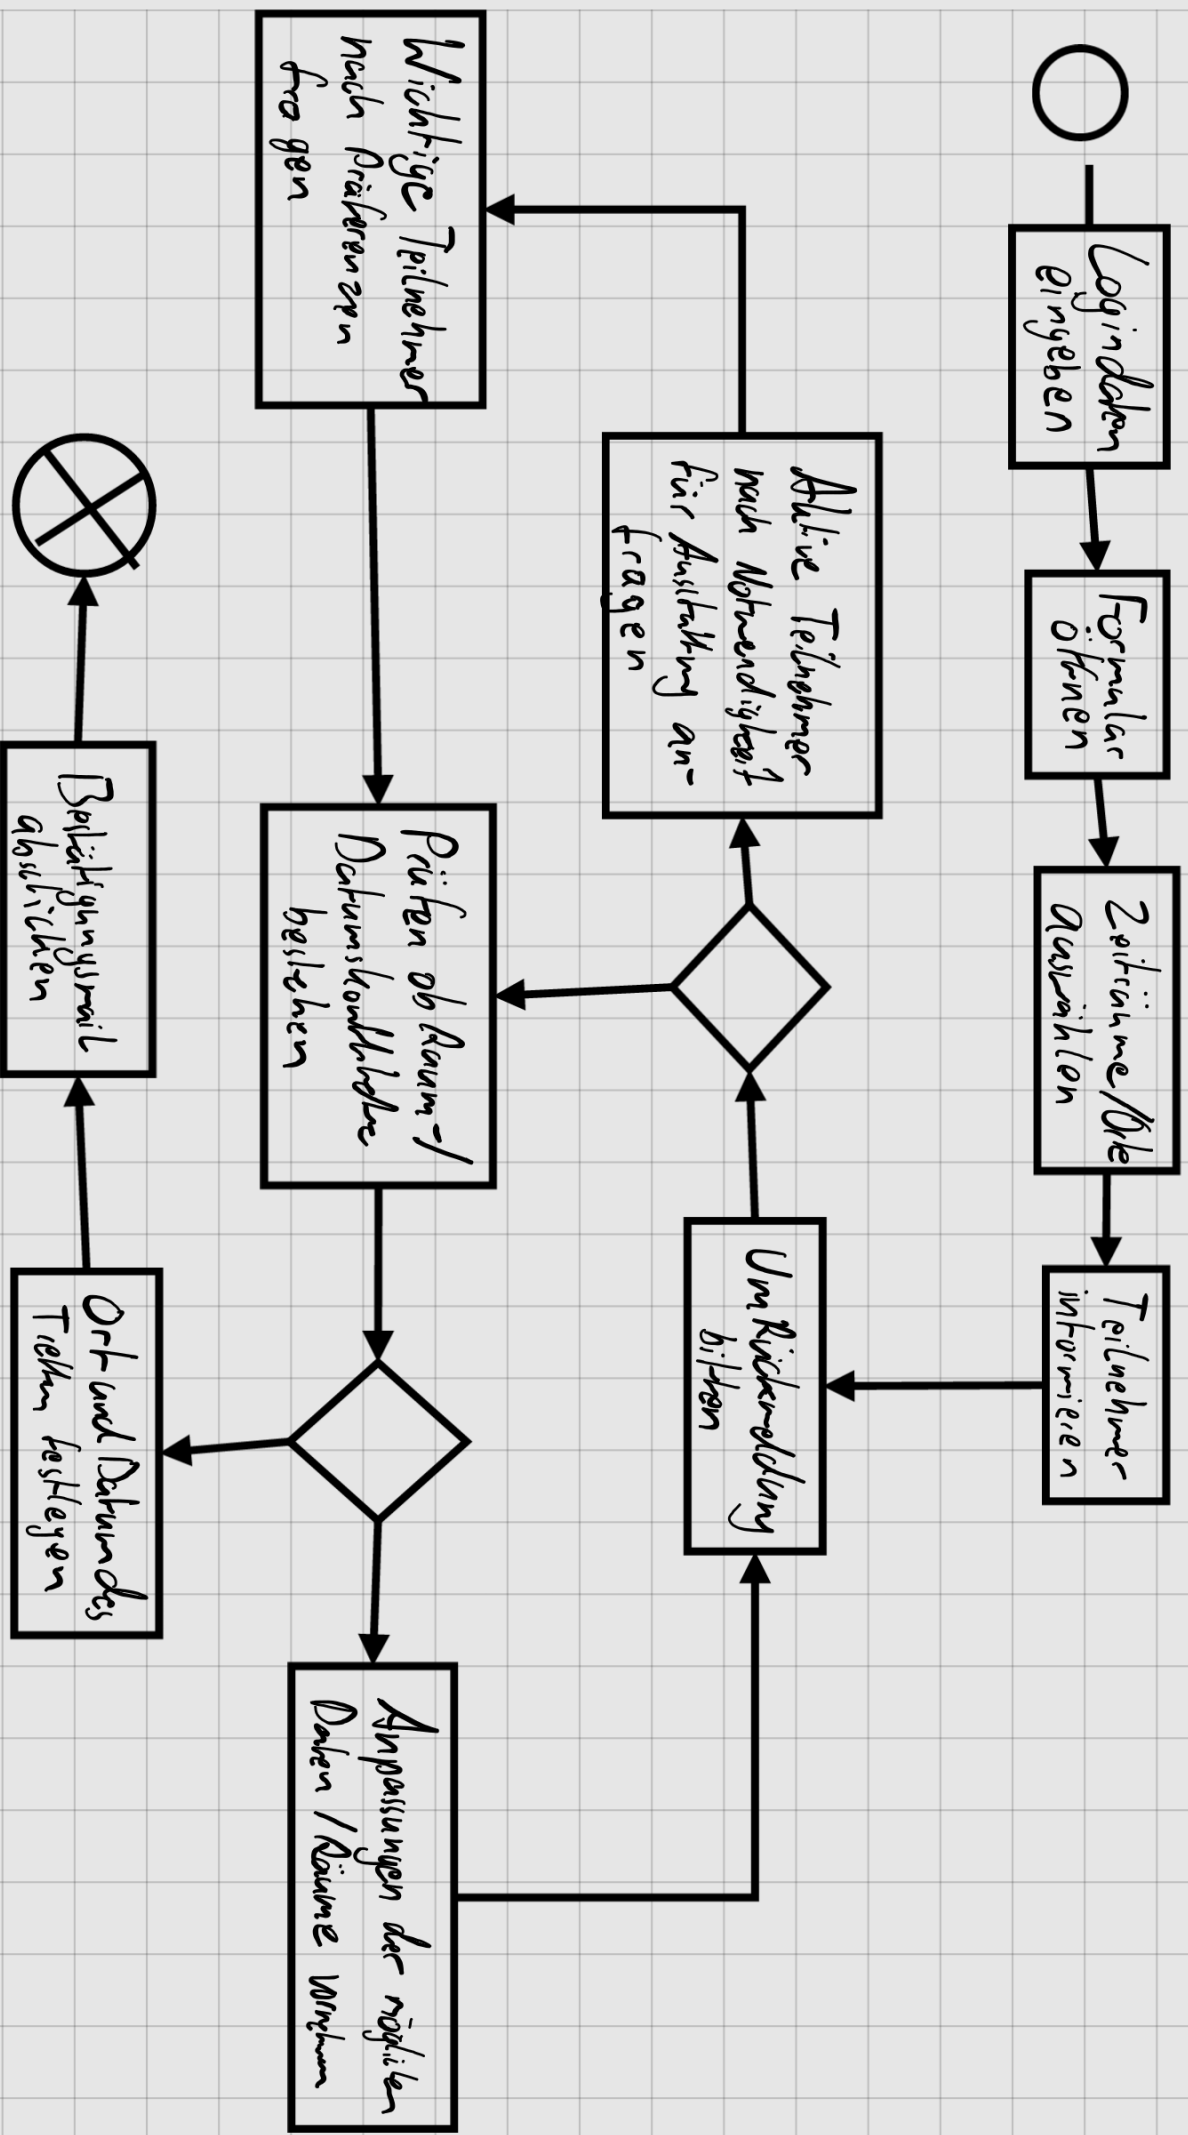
Logindaten eingeben

Formular öffnen

Zeiträume/Orte auswählen

Teilnehmer informieren

Um Rückmeldung bitten

Aktive Teilnehmer nach Notwendigkeit für Ausstattung anfragen

Wichtige Teilnehmer nach Präferenzen fragen

Prüfen ob Raum-/ Datumskonflikte bestehen

Anpassungen der möglichen Daten / Räume vornehmen

Ort und Datum des Treffens festlegen

Bestätigungsmail abschicken